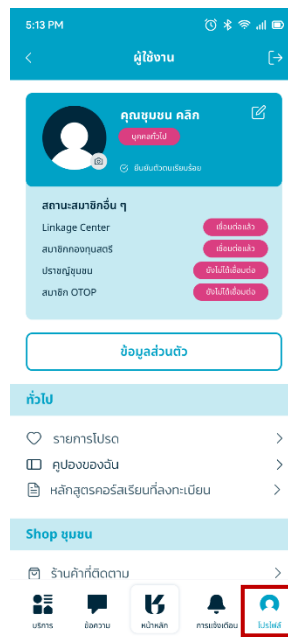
5:13 PM

ผู้ใช้งาน

คุณชุมชน คลิก
บุคคลทั่วไป
ยืนยันตัวตนเรียบร้อย

สถานะสมาชิกอื่น ๆ
Linkage Center เชื่อมต่อแล้ว
สมาชิกกองทุนสตรี เชื่อมต่อแล้ว
ปราชญ์ชุมชน ยังไม่ได้เชื่อมต่อ
สมาชิก OTOP ยังไม่ได้เชื่อมต่อ

ข้อมูลส่วนตัว

ทั่วไป
รายการโปรด
คูปองของฉัน
หลักสูตรคอร์สเรียนที่ลงทะเบียน

Shop ชุมชน
ร้านค้าที่ติดตาม

บริการ ข้อความ หน้าหลัก การแจ้งเตือน โปรไฟล์